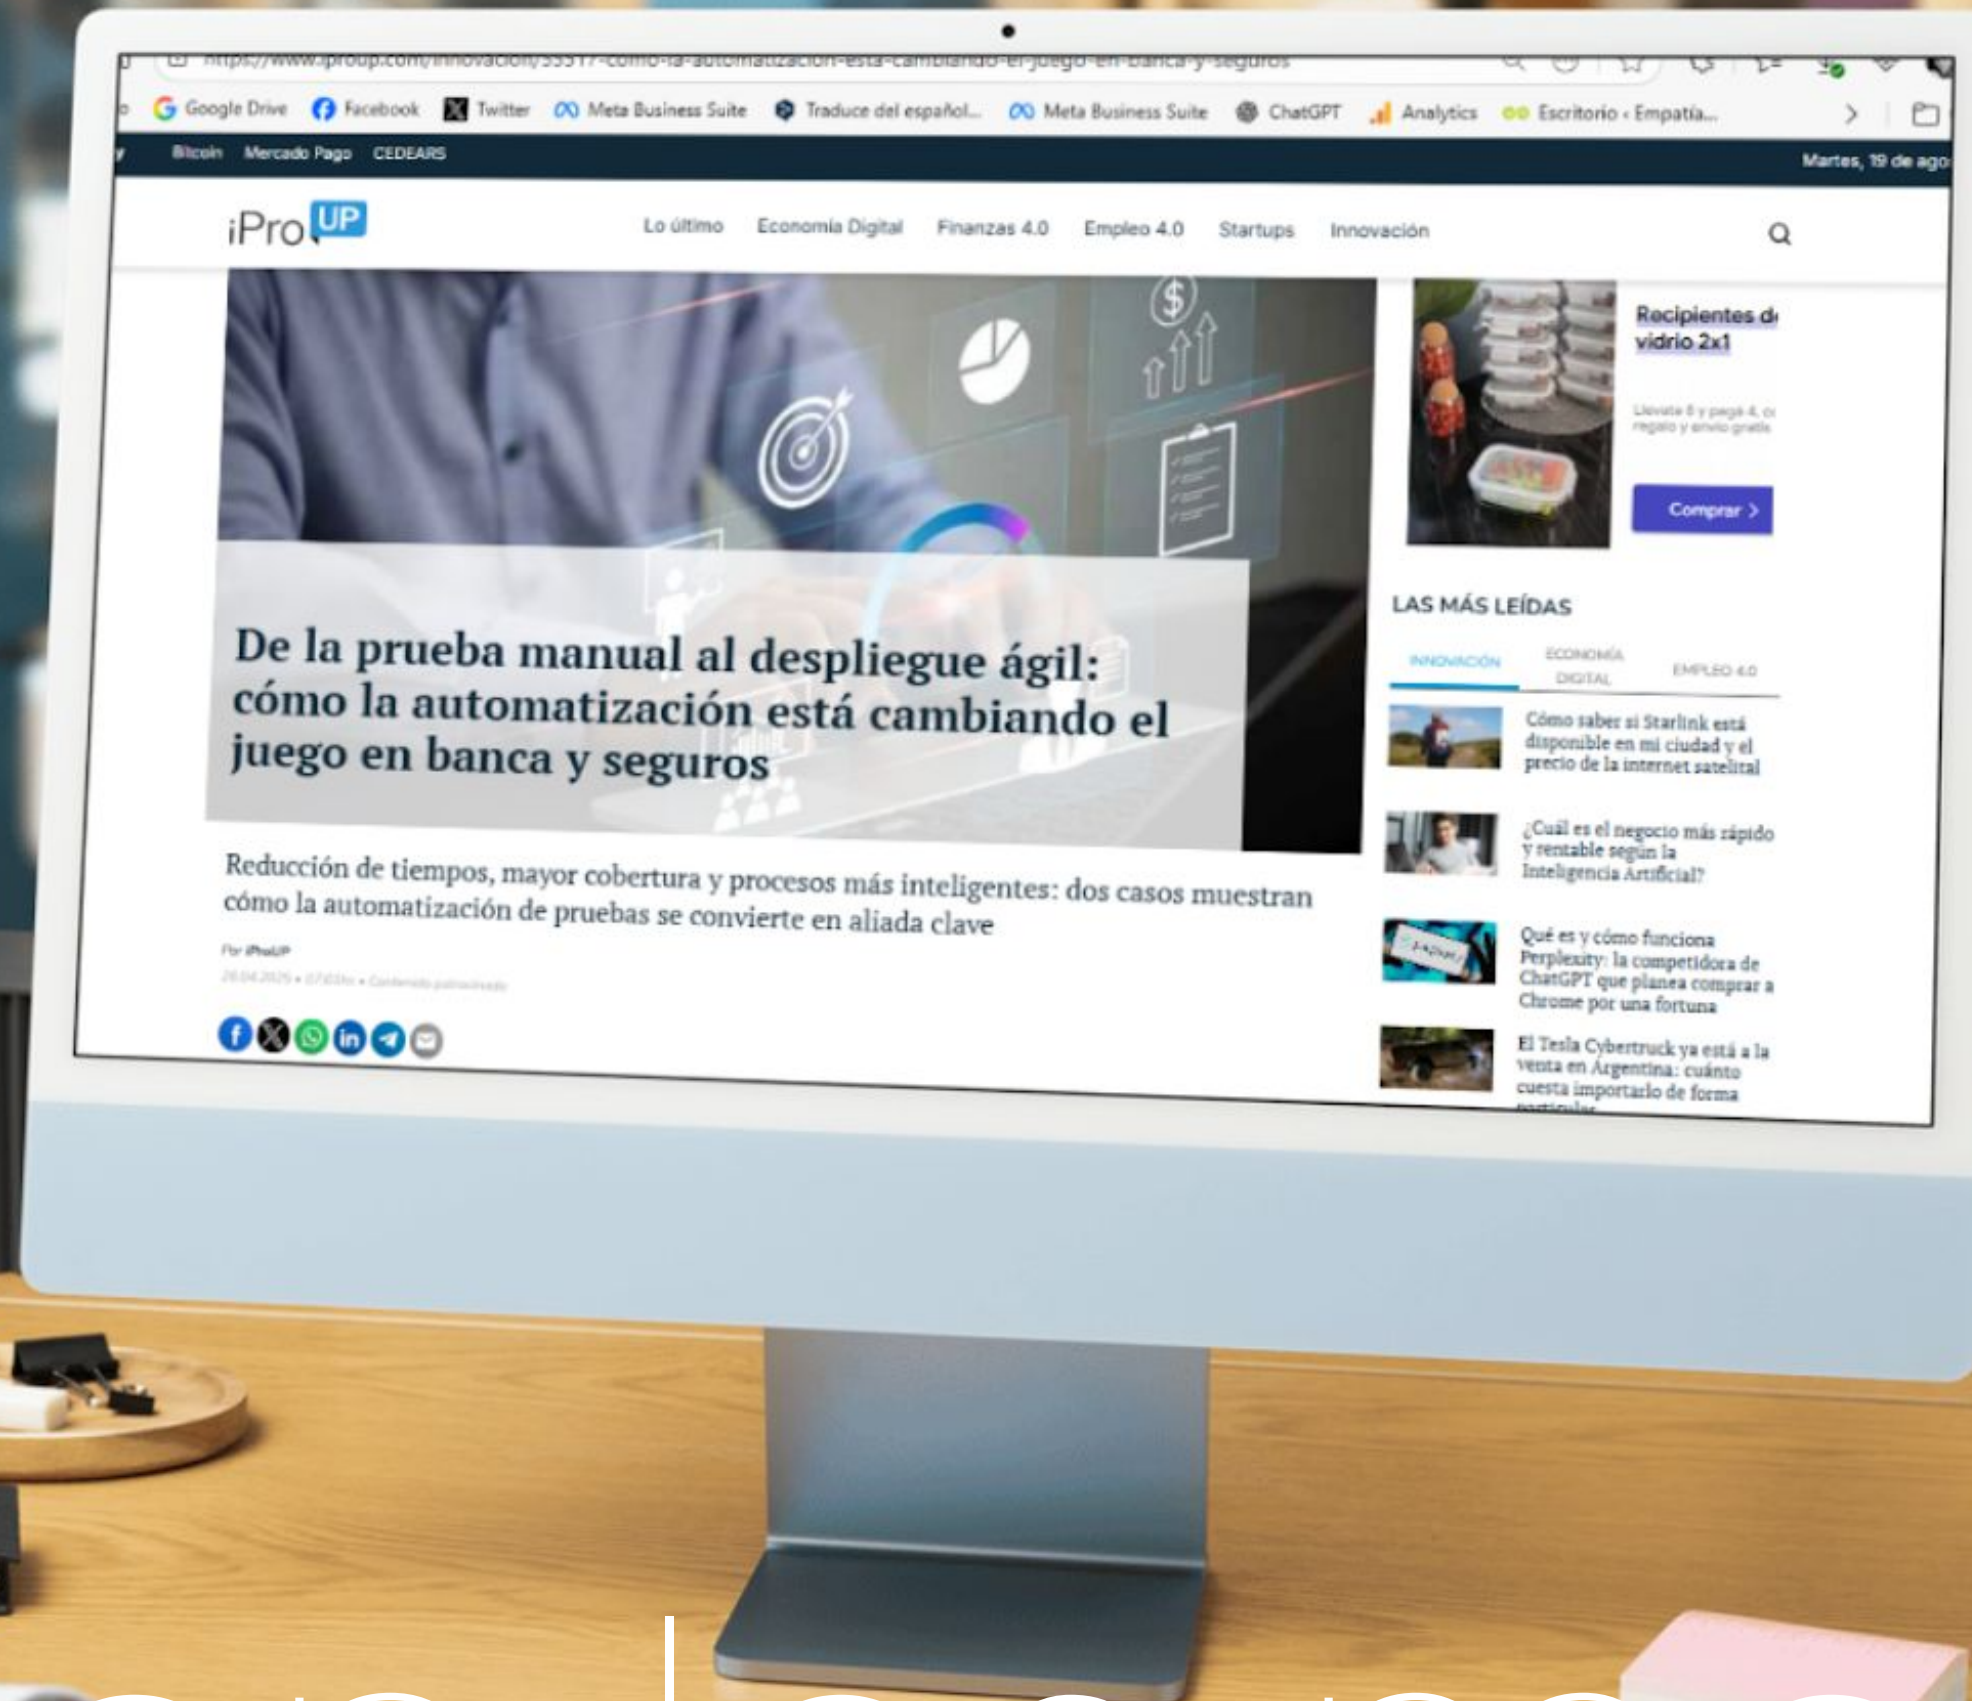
https://www.iproup.com/innovacion/55517-como-la-automatizacion-esta-cambiando-el-juego-en-banca-y-seguros

Google Drive Facebook Twitter Meta Business Suite Traduce del español... Meta Business Suite ChatGPT Analytics Escritorio ‹ Empatía...

Bitcoin Mercado Pago CEDEARS Martes, 19 de ago

iProUP Lo último Economía Digital Finanzas 4.0 Empleo 4.0 Startups Innovación

De la prueba manual al despliegue ágil: cómo la automatización está cambiando el juego en banca y seguros

Reducción de tiempos, mayor cobertura y procesos más inteligentes: dos casos muestran cómo la automatización de pruebas se convierte en aliada clave

Por iProUP
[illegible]

Recipientes de vidrio 2x1
Llevate 8 y pagá 4, c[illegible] regalo y envío gratis
Comprar

LAS MÁS LEÍDAS
INNOVACIÓN ECONOMÍA DIGITAL EMPLEO 4.0

Cómo saber si Starlink está disponible en mi ciudad y el precio de la internet satelital

¿Cuál es el negocio más rápido y rentable según la Inteligencia Artificial?

Qué es y cómo funciona Perplexity: la competidora de ChatGPT que planea comprar a Chrome por una fortuna

El Tesla Cybertruck ya está a la venta en Argentina: cuánto cuesta importarlo de forma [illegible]